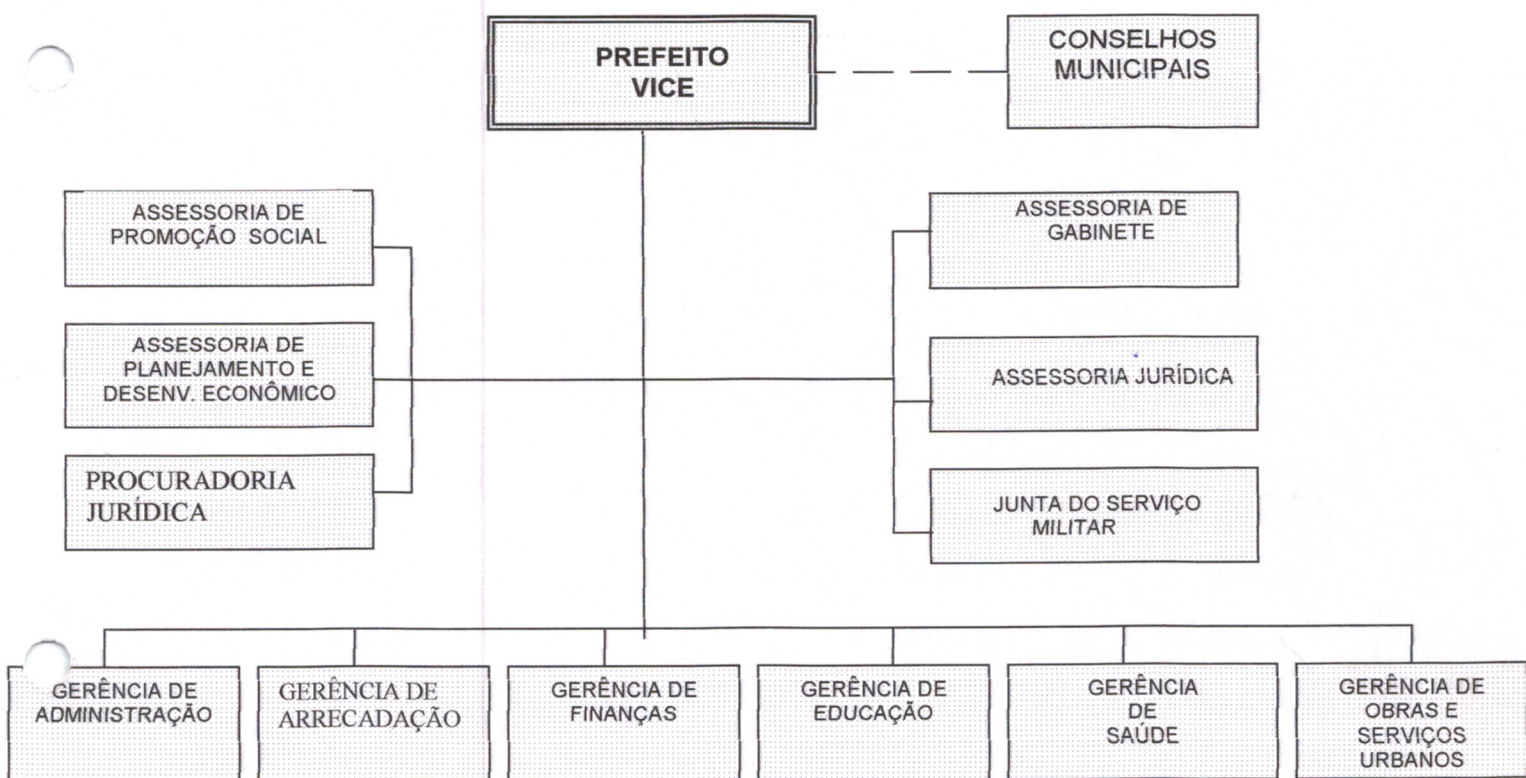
PREFEITO
VICE

CONSELHOS
MUNICIPAIS

ASSESSORIA DE
PROMOÇÃO SOCIAL

ASSESSORIA DE
PLANEJAMENTO E
DESENV. ECONÔMICO

PROCURADORIA
JURÍDICA

ASSESSORIA DE
GABINETE

ASSESSORIA JURÍDICA

JUNTA DO SERVIÇO
MILITAR

GERÊNCIA DE
ADMINISTRAÇÃO

GERÊNCIA DE
ARRECADAÇÃO

GERÊNCIA DE
FINANÇAS

GERÊNCIA DE
EDUCAÇÃO

GERÊNCIA
DE
SAÚDE

GERÊNCIA DE
OBRAS E
SERVIÇOS
URBANOS